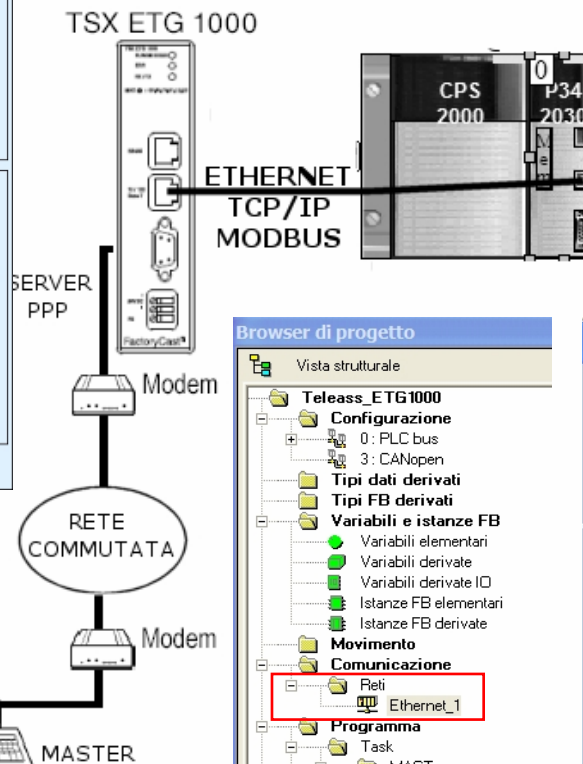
TSX ETG 1000

FactoryCast

ETHERNET
TCP/IP
MODBUS

0
CPS
2000
P34
2030

SERVER
PPP

Modem

RETE
COMMUTATA

Modem

MASTER

Browser di progetto

Vista strutturale

Teleass_ETG1000
Configurazione
0 : PLC bus
3 : CANopen
Tipi dati derivati
Tipi FB derivati
Variabili e istanze FB
Variabili elementari
Variabili derivate
Variabili derivate IO
Istanze FB elementari
Istanze FB derivate
Movimento
Comunicazione
Reti
Ethernet_1
Programma
Task
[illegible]